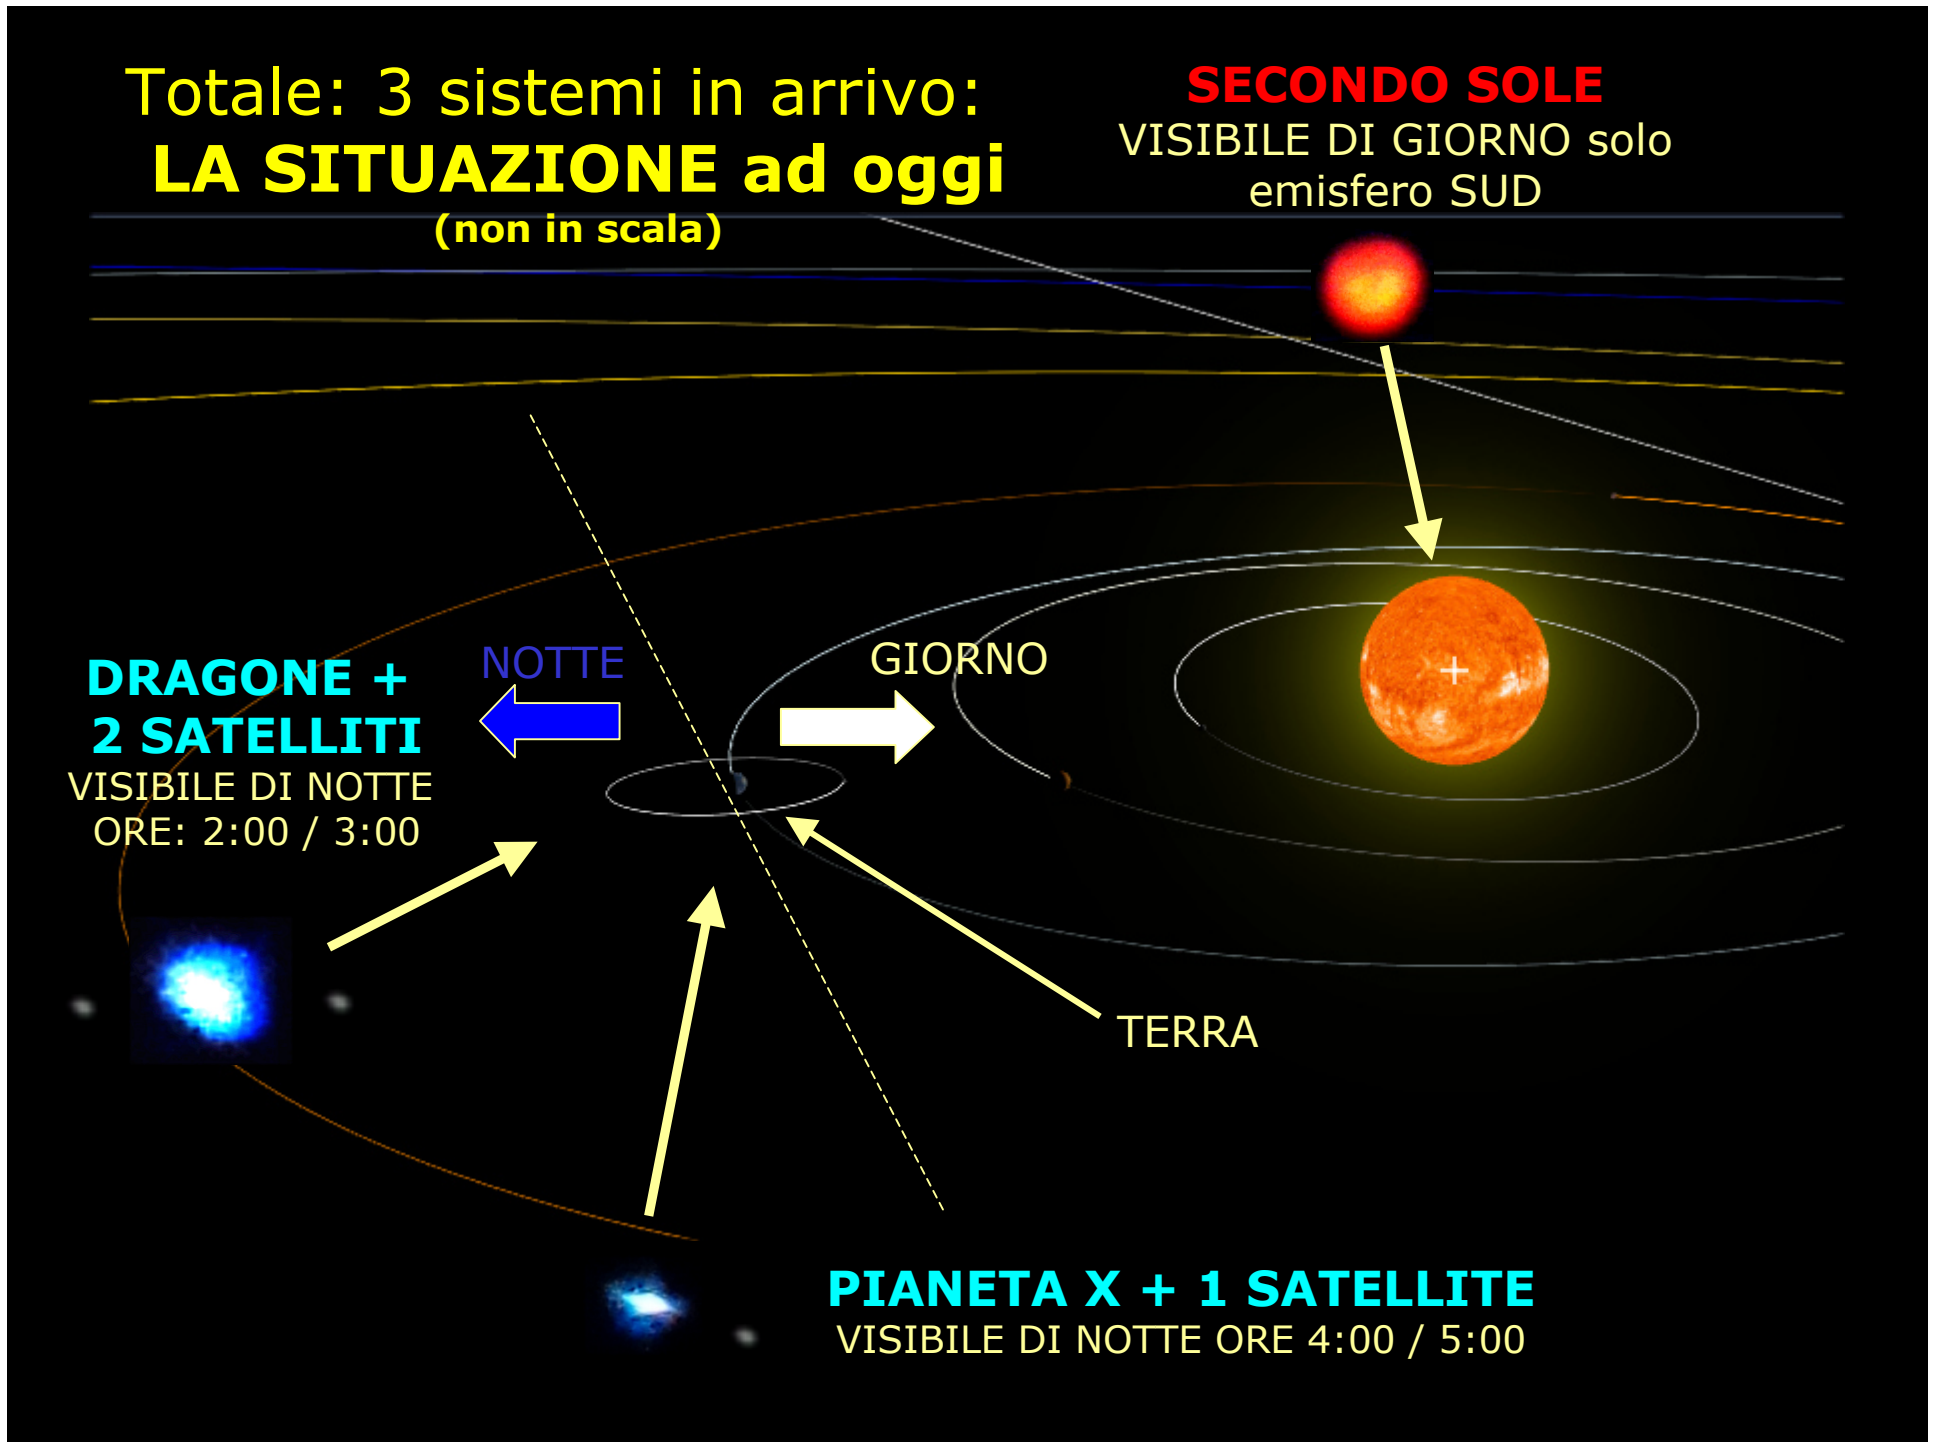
Totale: 3 sistemi in arrivo:
LA SITUAZIONE ad oggi
(non in scala)

SECONDO SOLE
VISIBILE DI GIORNO solo emisfero SUD

NOTTE

GIORNO

DRAGONE + 2 SATELLITI
VISIBILE DI NOTTE
ORE: 2:00 / 3:00

TERRA

PIANETA X + 1 SATELLITE
VISIBILE DI NOTTE ORE 4:00 / 5:00